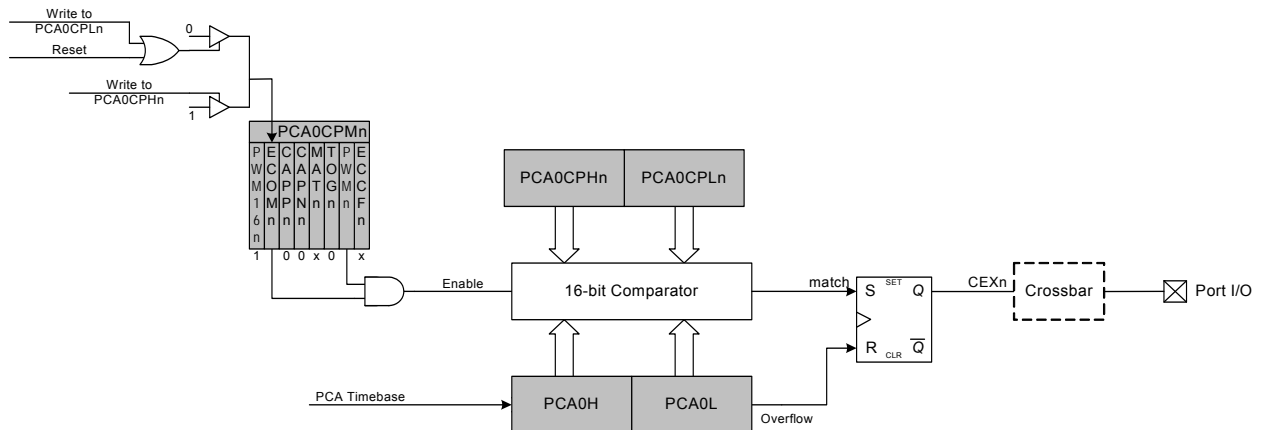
Write to PCA0CPLn

Reset

0

Write to PCA0CPHn

1

PCA0CPMn

PWM16n | ECOMn | CAPPn | CAPNn | MATn | TOGn | PWMn | ECCFn

1 0 0 x 0 x

Enable

PCA0CPHn

PCA0CPLn

16-bit Comparator

match

S SET Q

R CLR $\overline{Q}$

CEXn

Crossbar

Port I/O

PCA Timebase

PCA0H

PCA0L

Overflow